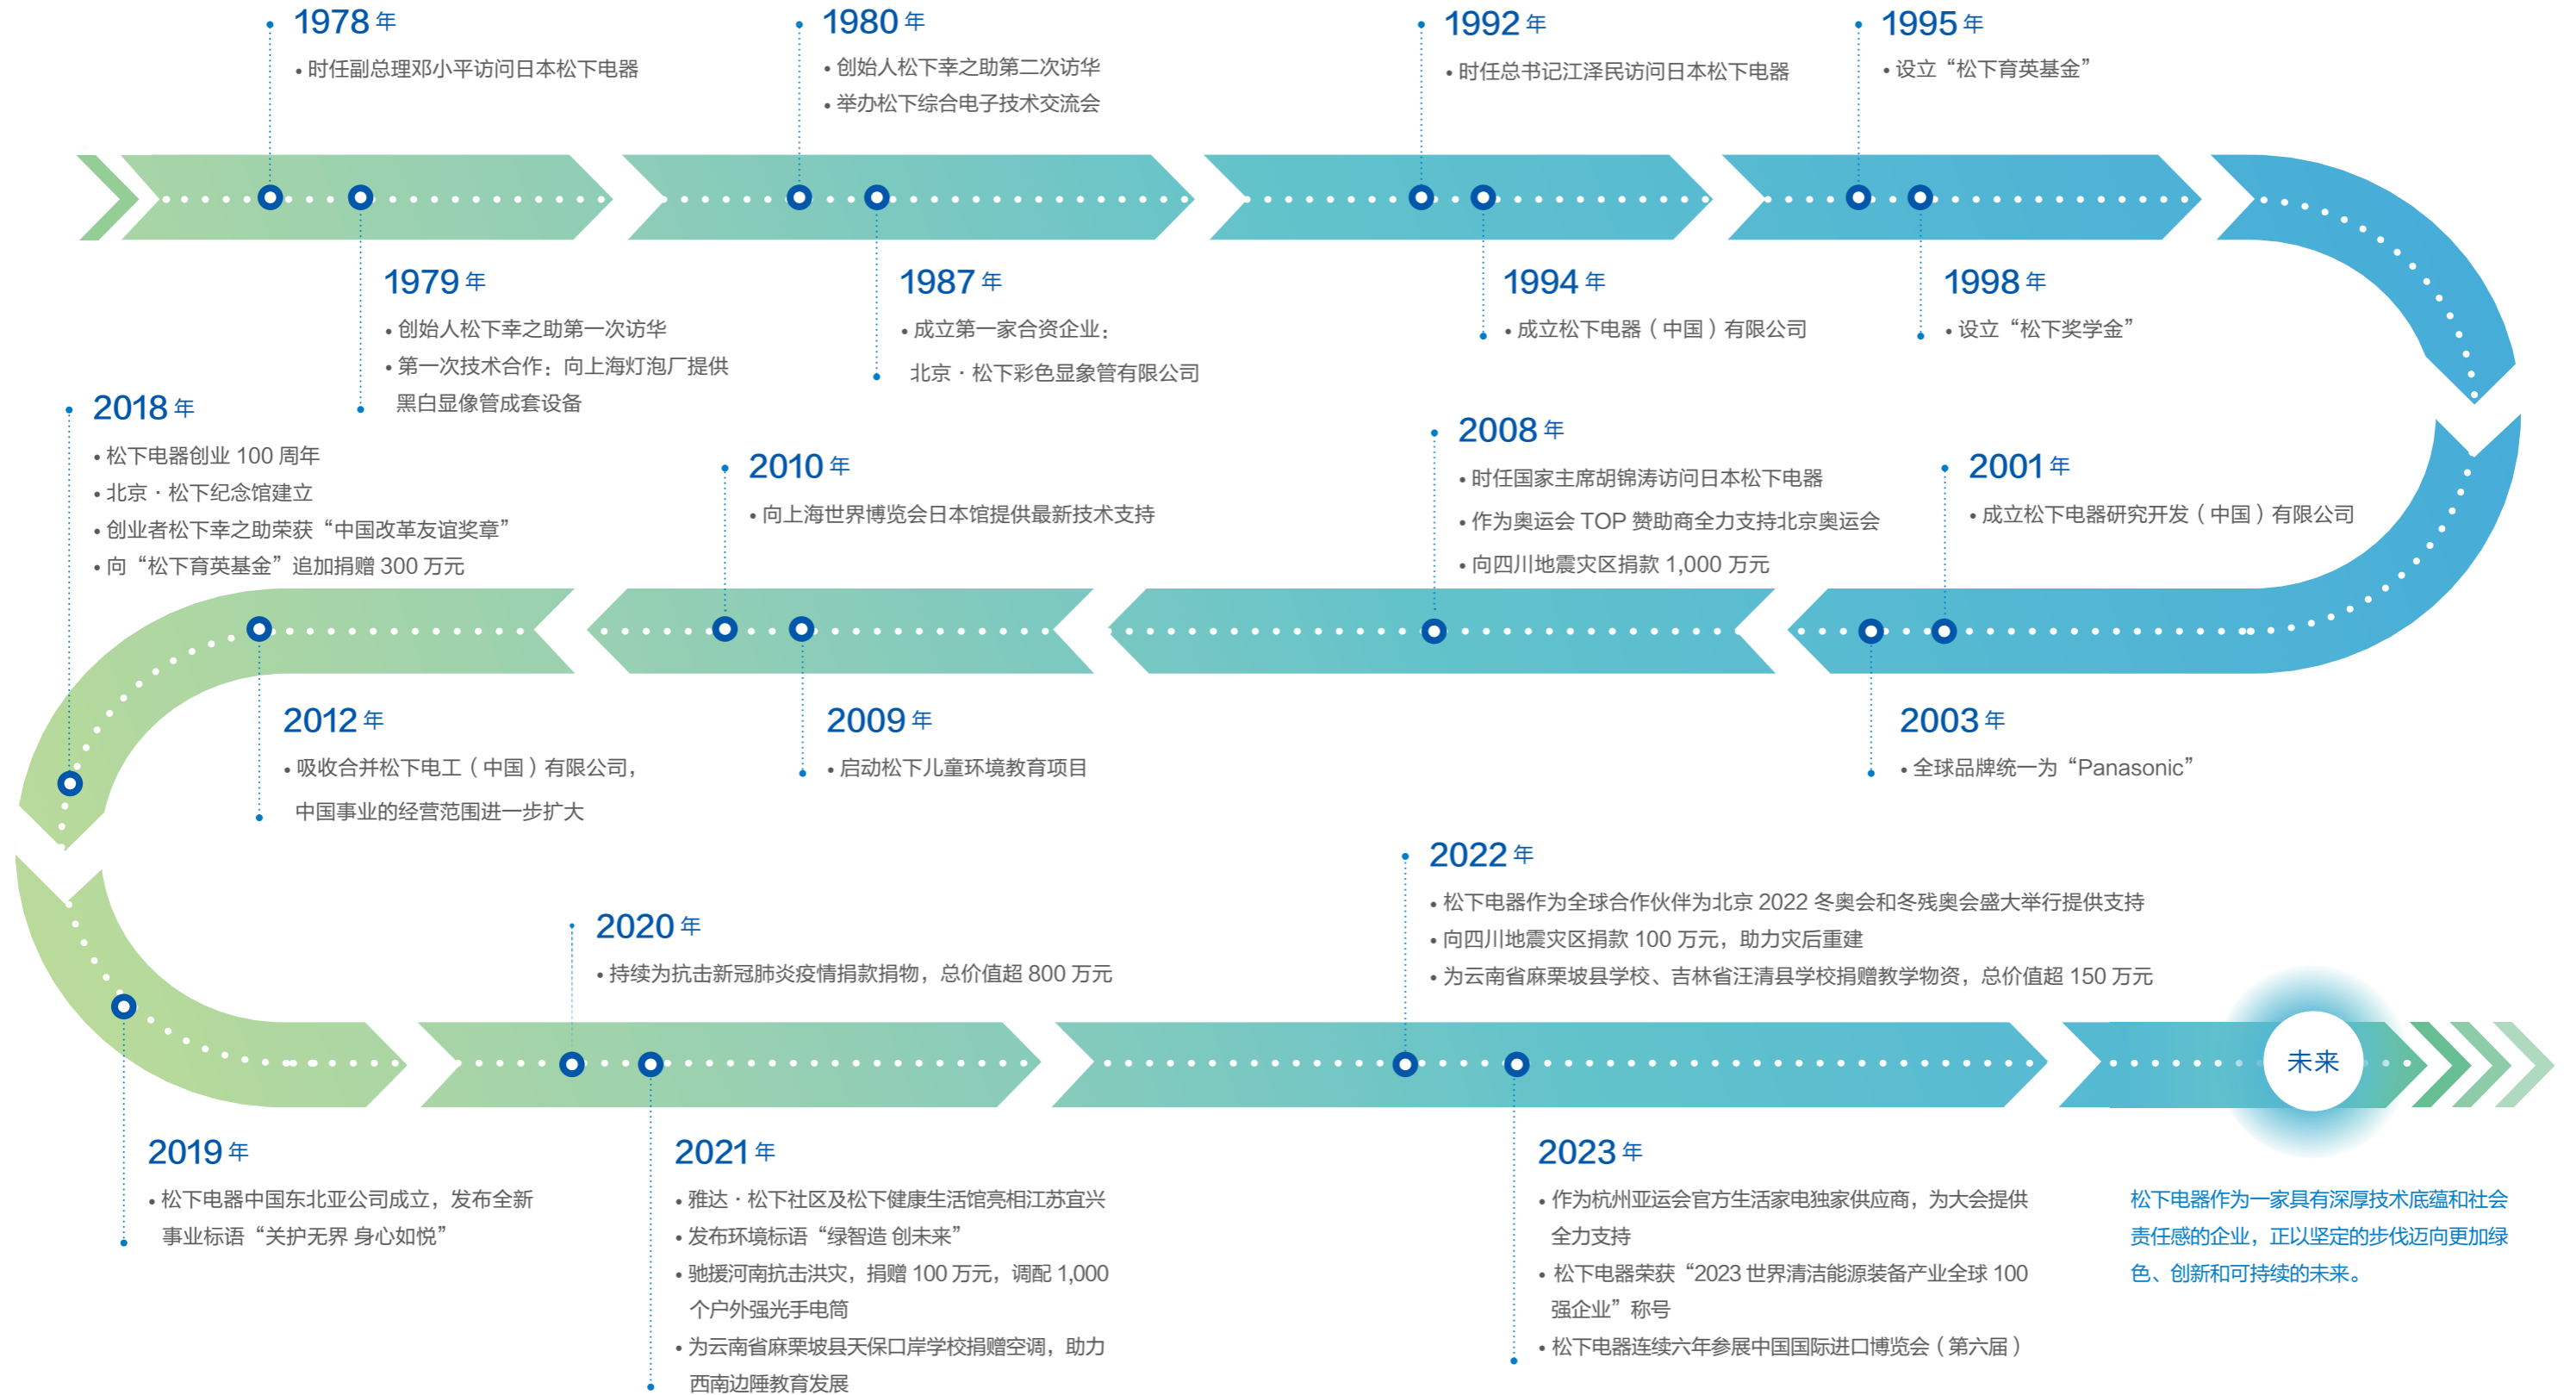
1978 年
• 时任副总理邓小平访问日本松下电器

1980 年
• 创始人松下幸之助第二次访华
• 举办松下综合电子技术交流会

1992 年
• 时任总书记江泽民访问日本松下电器

1995 年
• 设立“松下育英基金”

1979 年
• 创始人松下幸之助第一次访华
• 第一次技术合作：向上海灯泡厂提供黑白显像管成套设备

1987 年
• 成立第一家合资企业：北京 · 松下彩色显象管有限公司

1994 年
• 成立松下电器（中国）有限公司

1998 年
• 设立“松下奖学金”

2018 年
• 松下电器创业 100 周年
• 北京 · 松下纪念馆建立
• 创业者松下幸之助荣获“中国改革友谊奖章”
• 向“松下育英基金”追加捐赠 300 万元

2010 年
• 向上海世界博览会日本馆提供最新技术支持

2008 年
• 时任国家主席胡锦涛访问日本松下电器
• 作为奥运会 TOP 赞助商全力支持北京奥运会
• 向四川地震灾区捐款 1,000 万元

2001 年
• 成立松下电器研究开发（中国）有限公司

2012 年
• 吸收合并松下电工（中国）有限公司，中国事业的经营范围进一步扩大

2009 年
• 启动松下儿童环境教育项目

2003 年
• 全球品牌统一为“Panasonic”

2022 年
• 松下电器作为全球合作伙伴为北京 2022 冬奥会和冬残奥会盛大举行提供支持
• 向四川地震灾区捐款 100 万元，助力灾后重建
• 为云南省麻栗坡县学校、吉林省汪清县学校捐赠教学物资，总价值超 150 万元

2020 年
• 持续为抗击新冠肺炎疫情捐款捐物，总价值超 800 万元

未来

2019 年
• 松下电器中国东北亚公司成立，发布全新事业标语“关护无界 身心如悦”

2021 年
• 雅达 · 松下社区及松下健康生活馆亮相江苏宜兴
• 发布环境标语“绿智造 创未来”
• 驰援河南抗击洪灾，捐赠 100 万元，调配 1,000 个户外强光手电筒
• 为云南省麻栗坡县天保口岸学校捐赠空调，助力西南边陲教育发展

2023 年
• 作为杭州亚运会官方生活家电独家供应商，为大会提供全力支持
• 松下电器荣获“2023 世界清洁能源装备产业全球 100 强企业”称号
• 松下电器连续六年参展中国国际进口博览会（第六届）

松下电器作为一家具有深厚技术底蕴和社会责任感的企业，正以坚定的步伐迈向更加绿色、创新和可持续的未来。